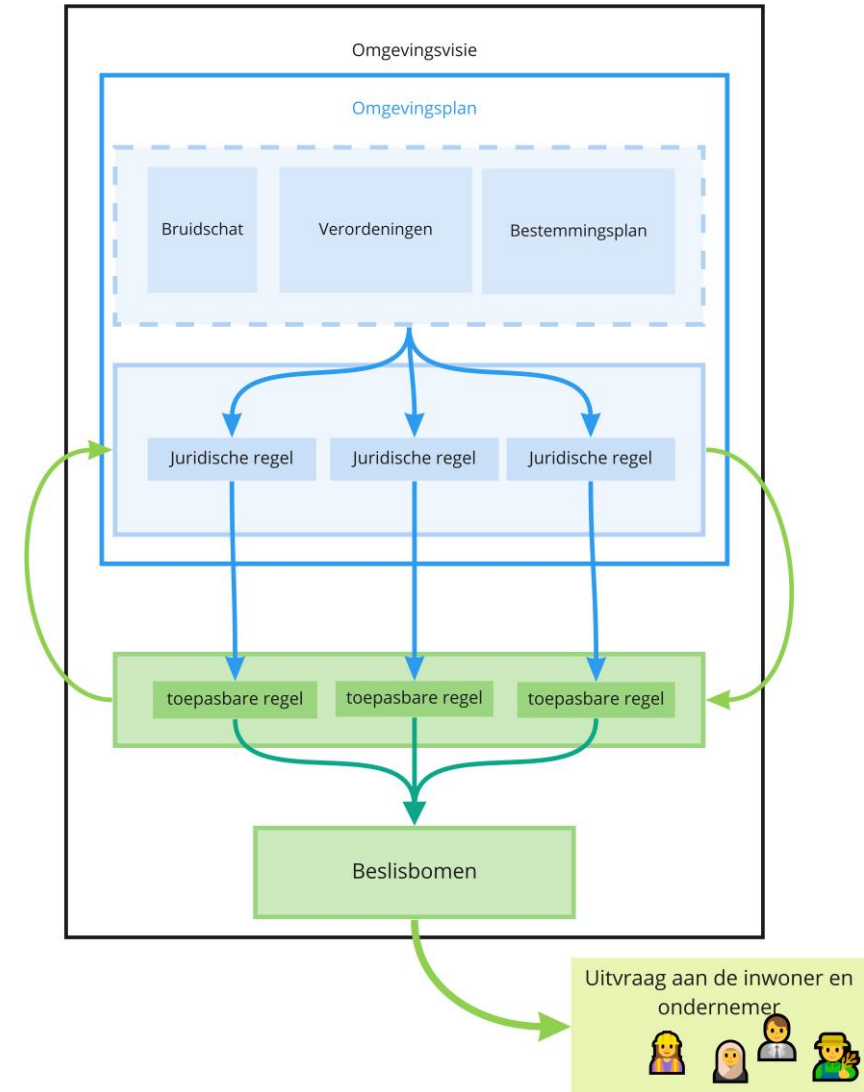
Omgevingsvisie

Omgevingsplan

Bruidschat

Verordeningen

Bestemmingsplan

Juridische regel

Juridische regel

Juridische regel

toepasbare regel

toepasbare regel

toepasbare regel

Beslisbomen

Uitvraag aan de inwoner en ondernemer